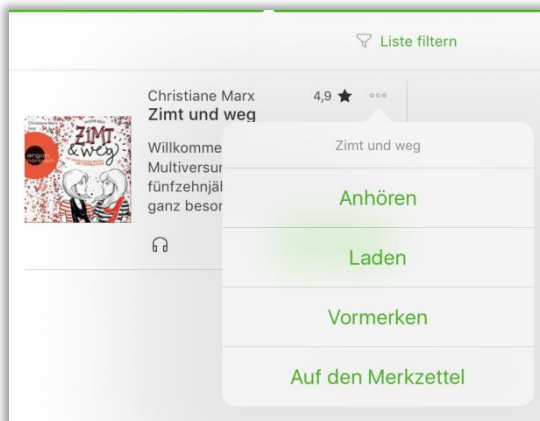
Liste filtern

Christiane Marx
Zimt und weg
4,9 ★ ◦◦◦

Christiane Marx
ZIMT & weg
argon hörbuch

Willkomme
Multiversur
fünfzehnjäl
ganz besor

Zimt und weg

Anhören

Laden

Vormerken

Auf den Merkzettel